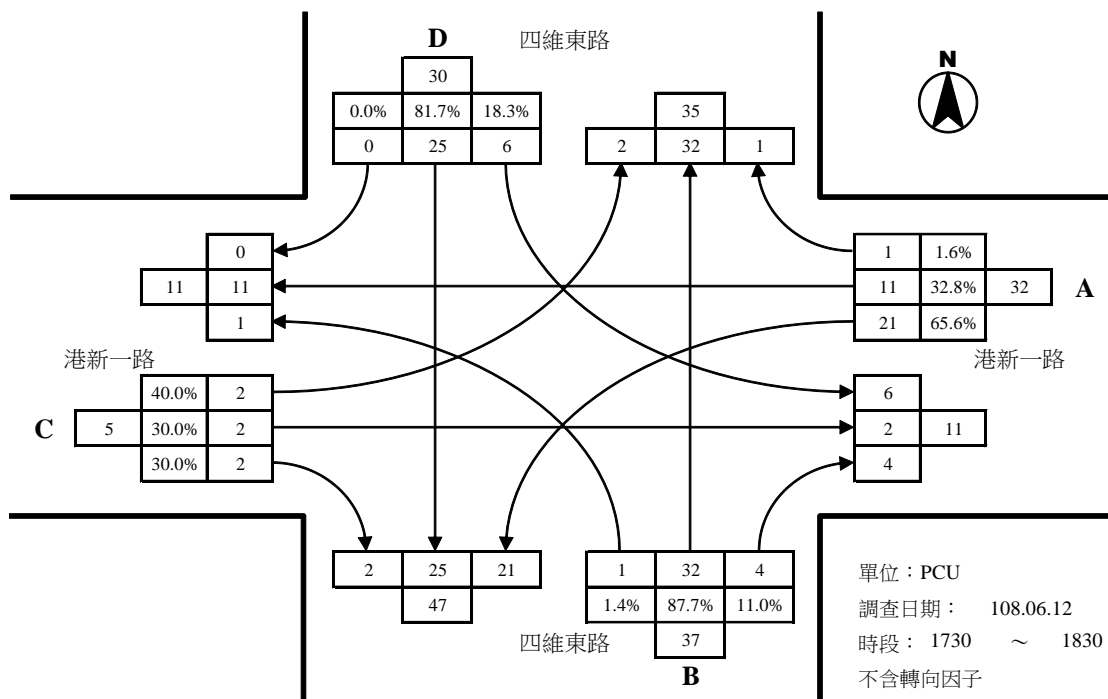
D
四維東路

| 30 |
|---|

| 0.0% | 81.7% | 18.3% |
|---|---|---|
| 0 | 25 | 6 |

| 35 |
|---|

| 2 | 32 | 1 |
|---|---|---|

N

| 0 |
|---|
| 11 | 11 |
| 1 |

| 1 | 1.6% |
|---|---|
| 11 | 32.8% | 32 |
| 21 | 65.6% |

A

港新一路

港新一路

| 40.0% | 2 |
|---|---|
| 5 | 30.0% | 2 |
| 30.0% | 2 |

C

| 6 |
|---|
| 2 | 11 |
| 4 |

| 2 | 25 | 21 |
|---|---|---|
| | 47 | |

| 1 | 32 | 4 |
|---|---|---|
| 1.4% | 87.7% | 11.0% |
| | 37 | |

四維東路

B

單位：PCU
調查日期： 108.06.12
時段： 1730 ～ 1830
不含轉向因子